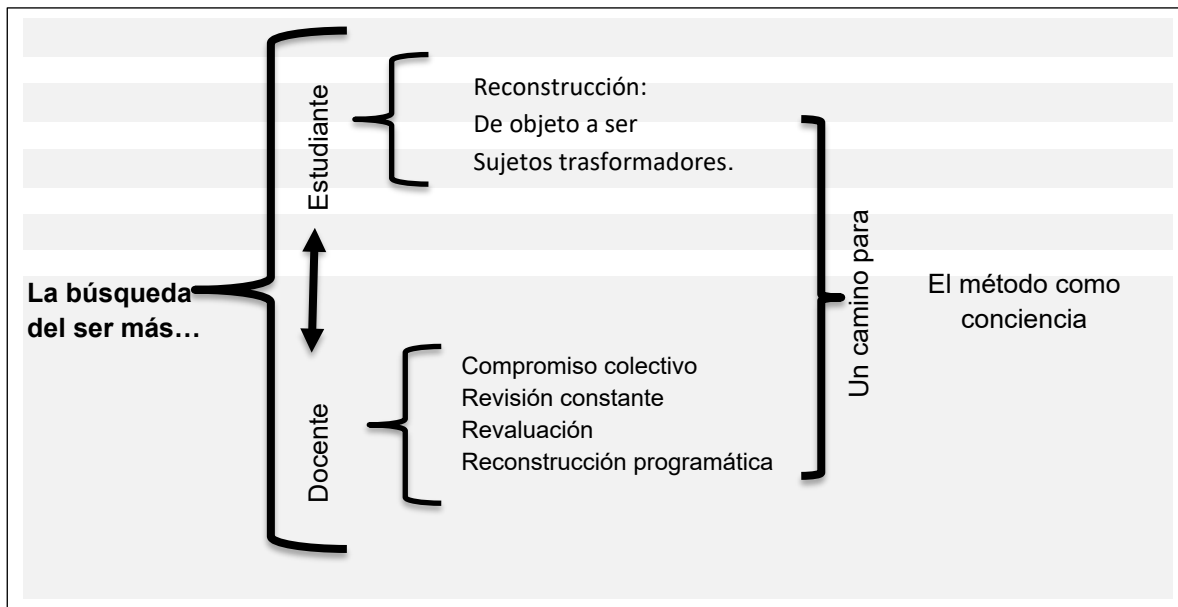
La búsqueda del ser más…

Estudiante

Reconstrucción:
De objeto a ser
Sujetos trasformadores.

Docente

Compromiso colectivo
Revisión constante
Revaluación
Reconstrucción programática

Un camino para

El método como conciencia